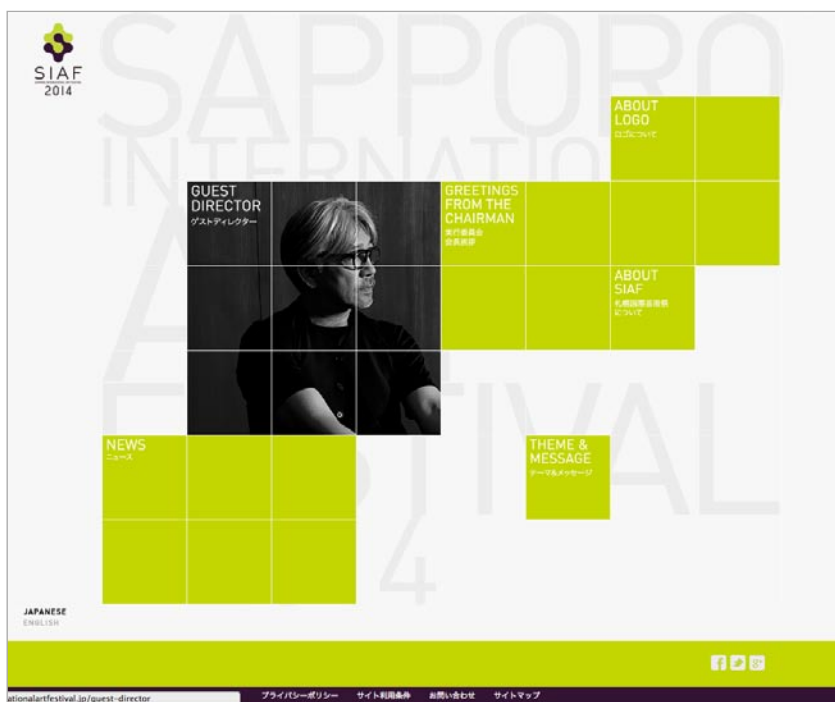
SIAF
2014

SAPPORO
INTERNATIO
A
FESTIVAL
4

ABOUT LOGO
ロゴについて

GUEST DIRECTOR
ゲストディレクター

GREETINGS FROM THE CHAIRMAN
実行委員会
会長挨拶

ABOUT SIAF
札幌国際芸術祭
について

NEWS
ニュース

THEME & MESSAGE
テーマ&メッセージ

JAPANESE
ENGLISH

ationalartfestival.jp/guest-director

プライバシーポリシー　サイト利用条件　お問い合わせ　サイトマップ